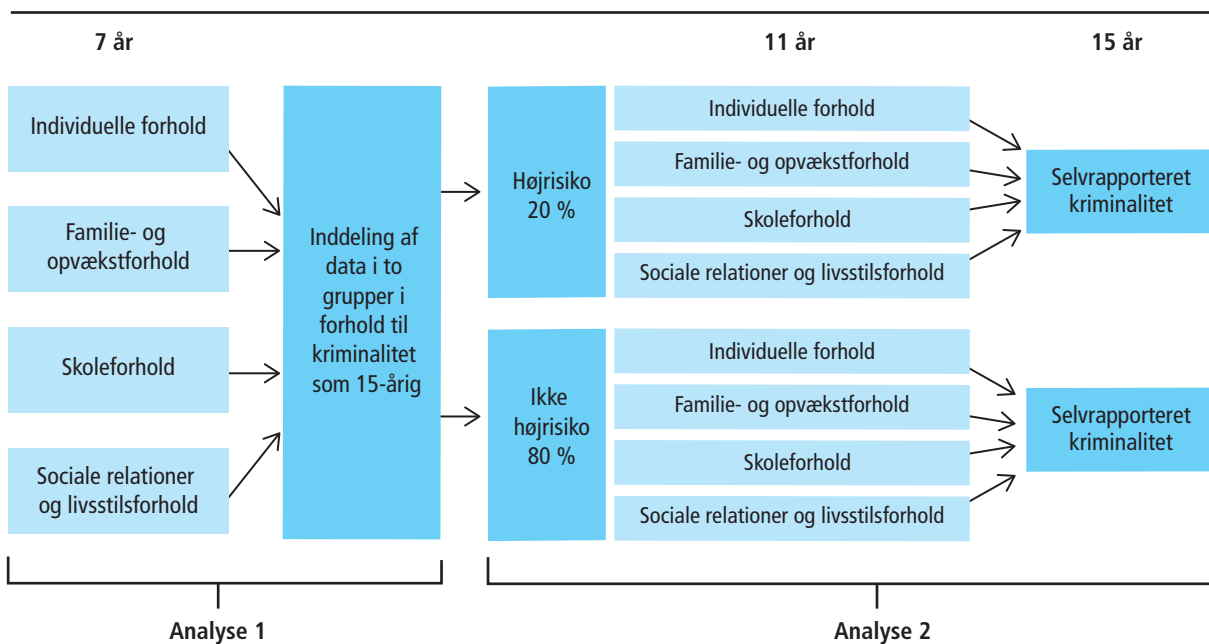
7 år

11 år

15 år

Individuelle forhold

Familie- og opvækstforhold

Skoleforhold

Sociale relationer og livsstilsforhold

Inddeling af data i to grupper i forhold til kriminalitet som 15-årig

Højrisiko 20 %

Individuelle forhold

Familie- og opvækstforhold

Skoleforhold

Sociale relationer og livsstilsforhold

Selvrapporteret kriminalitet

Ikke højrisiko 80 %

Individuelle forhold

Familie- og opvækstforhold

Skoleforhold

Sociale relationer og livsstilsforhold

Selvrapporteret kriminalitet

Analyse 1

Analyse 2